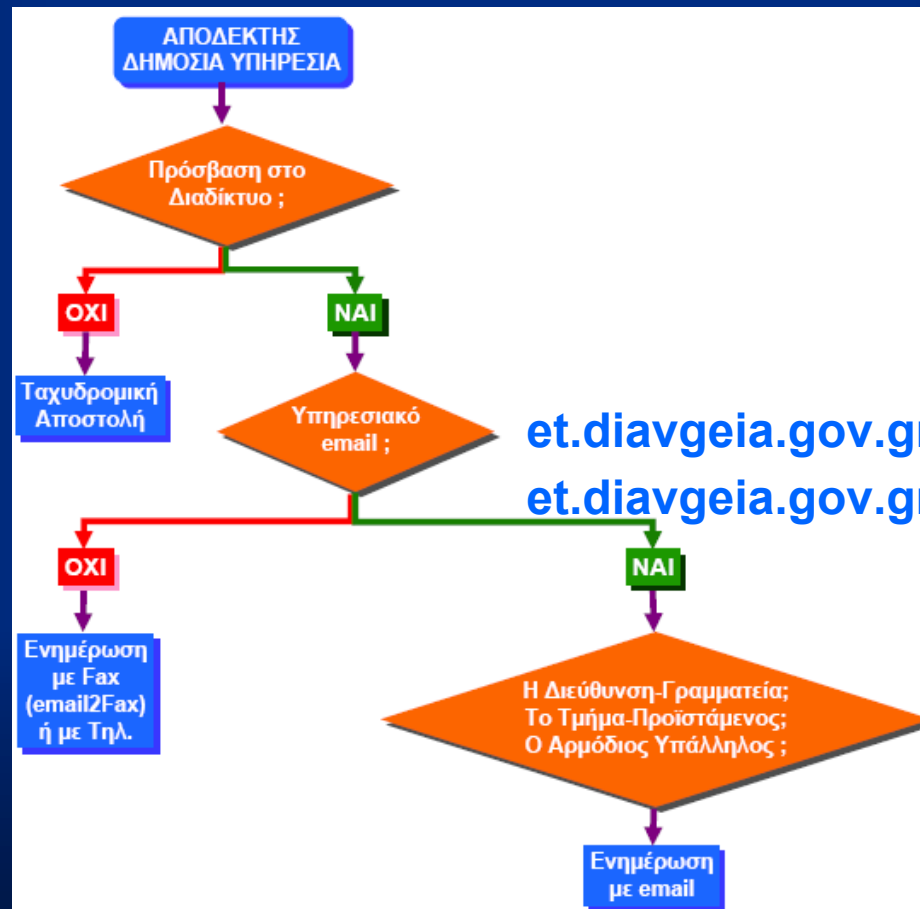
ΑΠΟΔΕΚΤΗΣ ΔΗΜΟΣΙΑ ΥΠΗΡΕΣΙΑ

Πρόσβαση στο Διαδίκτυο ;

ΟΧΙ

ΝΑΙ

Ταχυδρομική Αποστολή

Υπηρεσιακό email ;

et.diavgeia.gov.gr

et.diavgeia.gov.gr

ΟΧΙ

ΝΑΙ

Ενημέρωση με Fax (email2Fax) ή με Τηλ.

Η Διεύθυνση-Γραμματεία; Το Τμήμα-Προϊστάμενος; Ο Αρμόδιος Υπάλληλος ;

Ενημέρωση με email